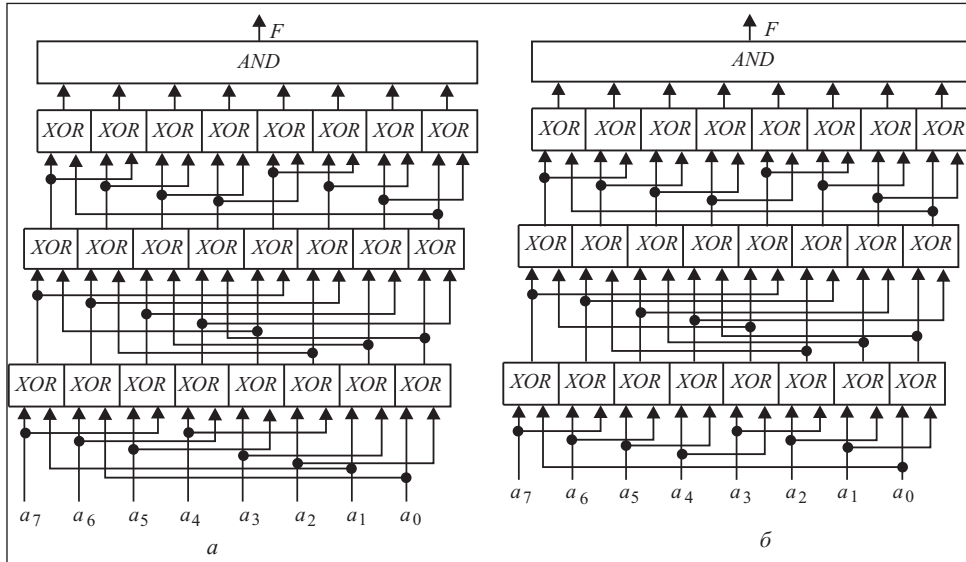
$F$

$AND$

$XOR$ $XOR$ $XOR$ $XOR$ $XOR$ $XOR$ $XOR$ $XOR$

$XOR$ $XOR$ $XOR$ $XOR$ $XOR$ $XOR$ $XOR$ $XOR$

$XOR$ $XOR$ $XOR$ $XOR$ $XOR$ $XOR$ $XOR$ $XOR$

$a_7$ $a_6$ $a_5$ $a_4$ $a_3$ $a_2$ $a_1$ $a_0$

$a$

$F$

$AND$

$XOR$ $XOR$ $XOR$ $XOR$ $XOR$ $XOR$ $XOR$ $XOR$

$XOR$ $XOR$ $XOR$ $XOR$ $XOR$ $XOR$ $XOR$ $XOR$

$XOR$ $XOR$ $XOR$ $XOR$ $XOR$ $XOR$ $XOR$ $XOR$

$a_7$ $a_6$ $a_5$ $a_4$ $a_3$ $a_2$ $a_1$ $a_0$

б